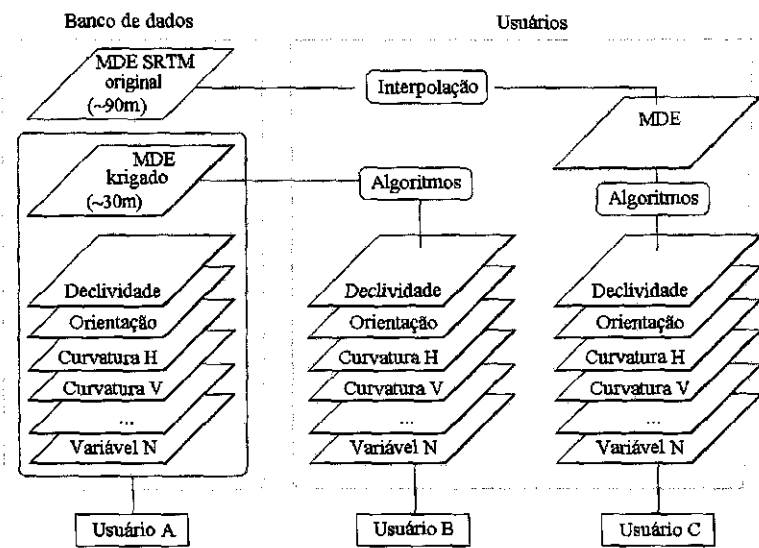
Banco de dados

Usuários

MDE SRTM original (~90m)

Interpolação

MDE

MDE krigado (~30m)

Algoritmos

Algoritmos

Declividade
Orientação
Curvatura H
Curvatura V
...
Variável N

Declividade
Orientação
Curvatura H
Curvatura V
...
Variável N

Declividade
Orientação
Curvatura H
Curvatura V
...
Variável N

Usuário A

Usuário B

Usuário C